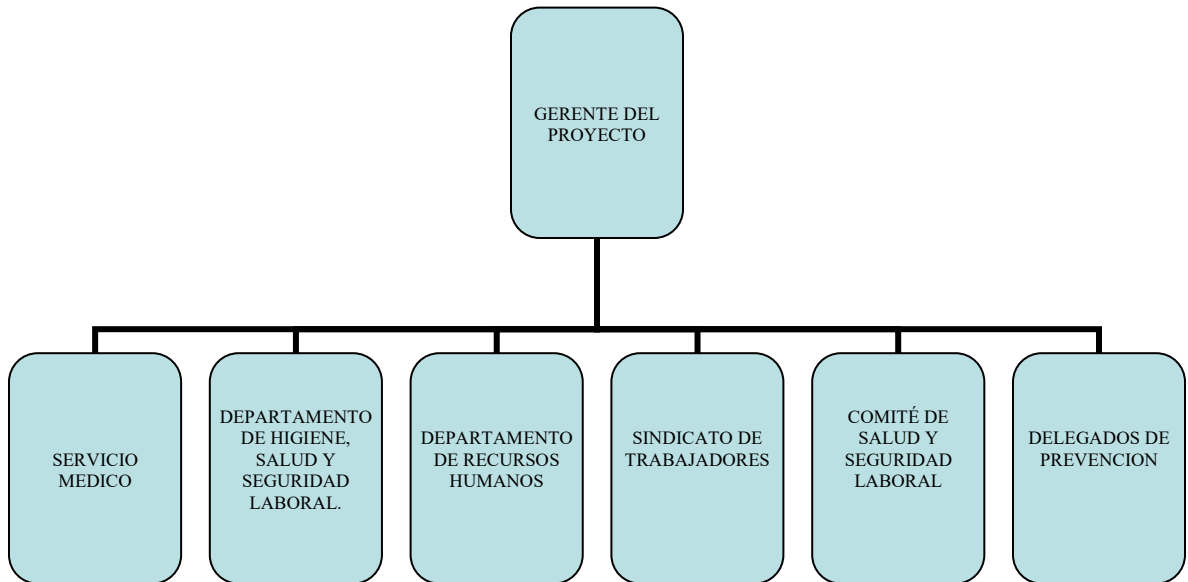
GERENTE DEL PROYECTO

SERVICIO MEDICO

DEPARTAMENTO DE HIGIENE, SALUD Y SEGURIDAD LABORAL.

DEPARTAMENTO DE RECURSOS HUMANOS

SINDICATO DE TRABAJADORES

COMITÉ DE SALUD Y SEGURIDAD LABORAL

DELEGADOS DE PREVENCION